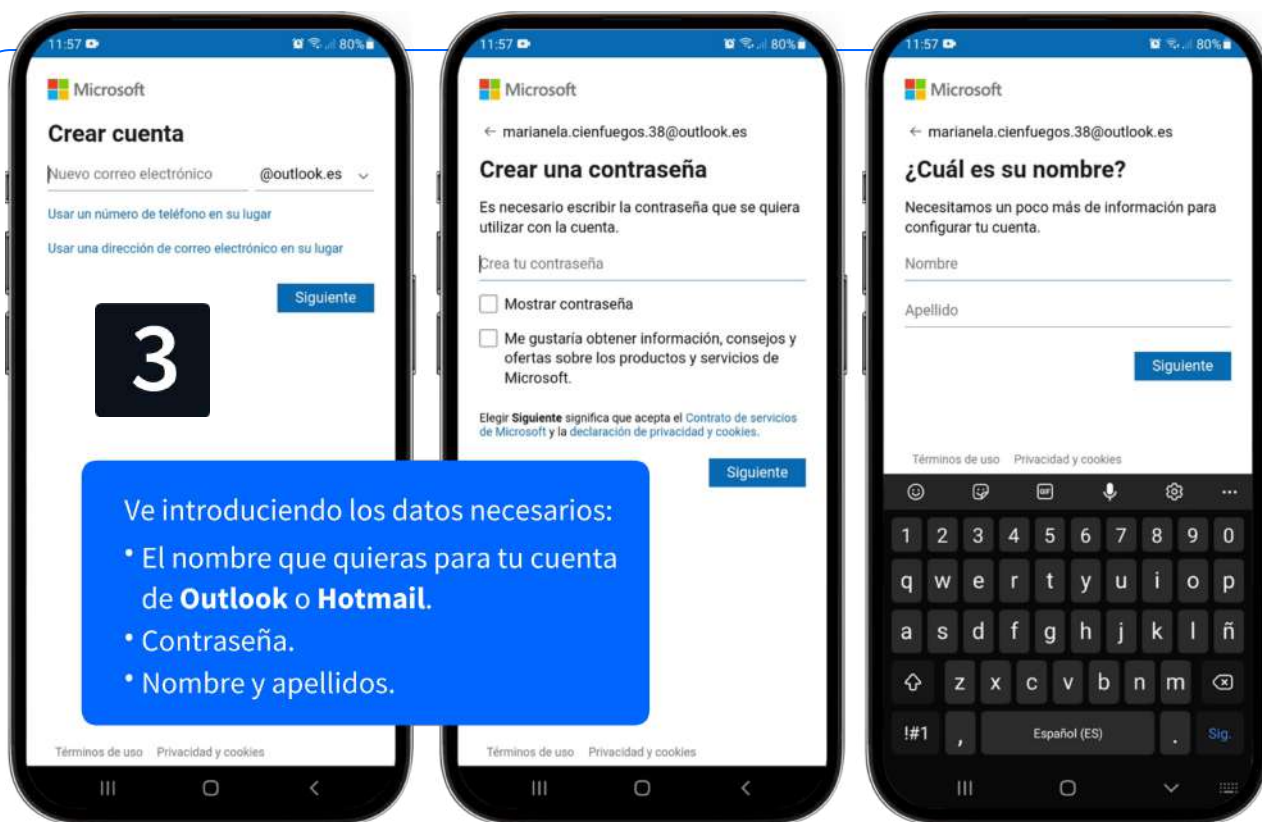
11:57 80%

Microsoft

Crear cuenta

Nuevo correo electrónico @outlook.es

Usar un número de teléfono en su lugar

Usar una dirección de correo electrónico en su lugar

Siguiente

3

Ve introduciendo los datos necesarios:
• El nombre que quieras para tu cuenta de **Outlook** o **Hotmail**.
• Contraseña.
• Nombre y apellidos.

Términos de uso Privacidad y cookies

11:57 80%

Microsoft

← marianela.cienfuegos.38@outlook.es

Crear una contraseña

Es necesario escribir la contraseña que se quiera utilizar con la cuenta.

Crea tu contraseña

Mostrar contraseña

Me gustaría obtener información, consejos y ofertas sobre los productos y servicios de Microsoft.

Elegir **Siguiente** significa que acepta el Contrato de servicios de Microsoft y la declaración de privacidad y cookies.

Siguiente

Términos de uso Privacidad y cookies

11:57 80%

Microsoft

← marianela.cienfuegos.38@outlook.es

¿Cuál es su nombre?

Necesitamos un poco más de información para configurar tu cuenta.

Nombre

Apellido

Siguiente

Términos de uso Privacidad y cookies

1 2 3 4 5 6 7 8 9 0
q w e r t y u i o p
a s d f g h j k l ñ
z x c v b n m
!#1 , Español (ES) . Sig.